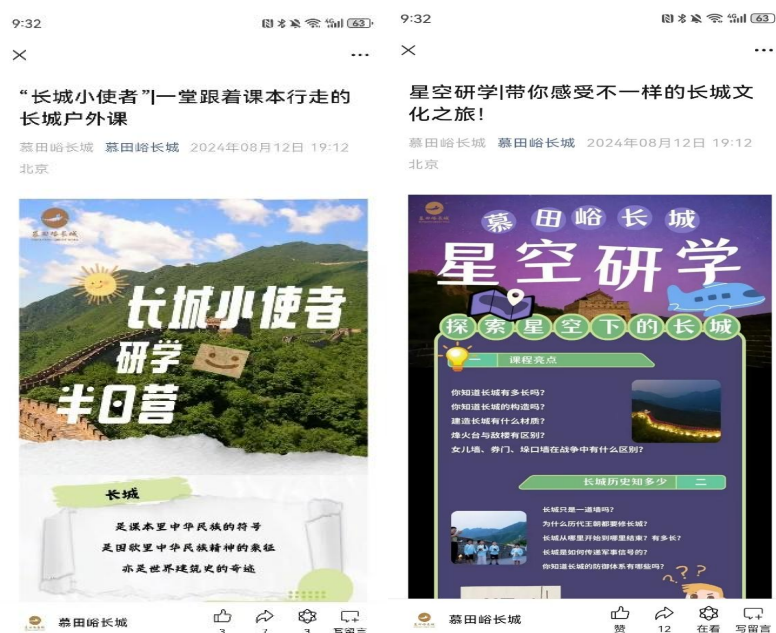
9:32

63

×

...

“长城小使者”|一堂跟着课本行走的长城户外课

慕田峪长城 慕田峪长城 2024年08月12日 19:12 北京

慕田峪长城

长城小使者

研学

半日营

长城

是课本里中华民族的符号

是国歌里中华民族精神的象征

亦是世界建筑史的奇迹

慕田峪长城

3 7 3 写留言

9:32

63

×

...

星空研学|带你感受不一样的长城文化之旅!

慕田峪长城 慕田峪长城 2024年08月12日 19:12 北京

慕田峪长城

慕田峪长城

星空研学

探索星空下的长城

一 课程亮点

你知道长城有多长吗?

你知道长城的构造吗?

建造长城有什么材质?

烽火台与敌楼有区别?

女儿墙、券门、垛口墙在战争中有什么区别?

长城历史知多少 二

长城只是一道墙吗?

为什么历代王朝都要修长城?

长城从哪里开始到哪里结束? 有多长?

长城是如何传递军事信号的?

你知道长城的防御体系有哪些吗?

???

慕田峪长城

赞 12 在看 写留言